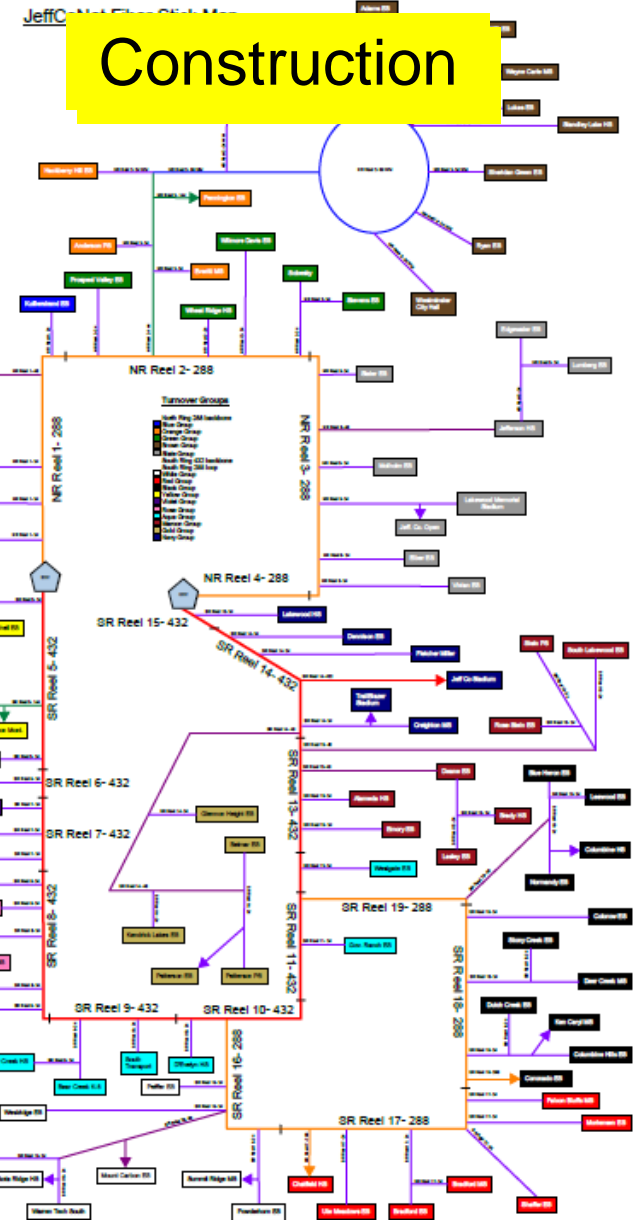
JeffCoNet Fiber Stick Map

Construction

Adams ES

Wayne Carle MS

Lukas ES

Standley Lake HS

Sheridan Green ES

Ryan ES

Westminster City Hall

Pennington ES

Anderson PS

Everitt MS

Wilmore Davis ES

Prospect Valley ES

Kullerstrand ES

Wheat Ridge HS

Maple Grove ES

Edgewater ES

Lumberg ES

NR Reel 2- 288

NR Reel 1- 288

NR Reel 3- 288

Turnover Groups

Jefferson HS

Lakewood Memorial Stadium

Jeff. Co. Open

NR Reel 4- 288

SR Reel 15- 432

Lakewood HS

SR Reel 14- 432

Fletcher Miller

Jeff Co Stadium

Trailblazer Stadium

Creighton MS

SR Reel 5- 432

Stein ES

South Lakewood ES

Rose Stein ES

SR Reel 6- 432

SR Reel 13- 432

Deane ES

Alameda HS

Glennon Heights ES

Emory ES

Belmar ES

Westgate ES

Blue Heron ES

Stony ES

Lasley ES

Columbine HS

Normandy ES

SR Reel 7- 432

SR Reel 8- 432

SR Reel 19- 288

Kendrick Lakes ES

SR Reel 11- 432

Coronado ES

Stony Creek ES

Deer Creek MS

SR Reel 18- 288

Dutch Creek ES

Columbine Hills ES

SR Reel 9- 432

SR Reel 10- 432

SR Reel 16- 288

Bear Creek HS

Transport

Weber ES

Falcon Bluffs MS

Mortensen ES

SR Reel 17- 288

Mount Carbon ES

Summit Ridge MS

Chatfield HS

Ute Meadows ES

Bradford ES

Bradford ES

Shaffer ES

Warren Tech South